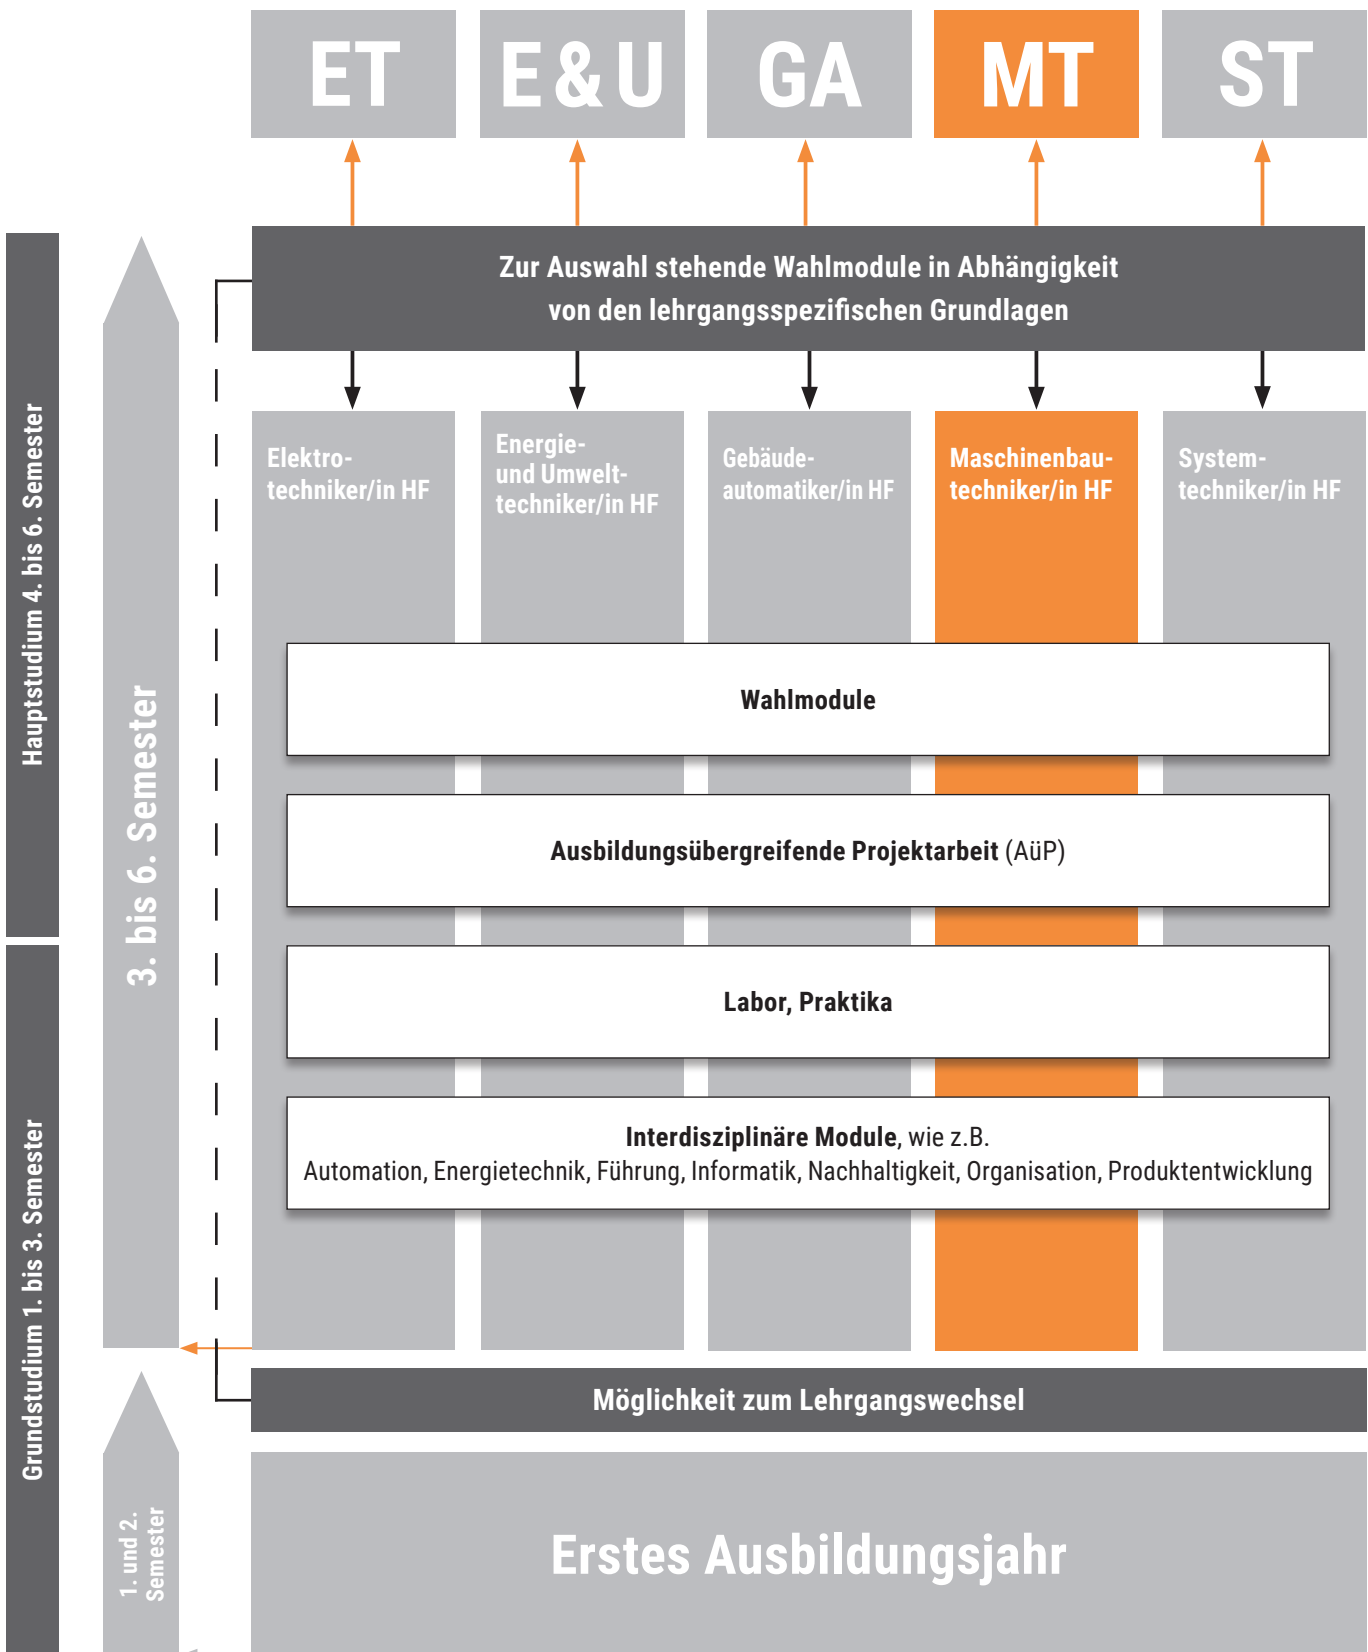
ET

E&U

GA

MT

ST

Hauptstudium 4. bis 6. Semester

3. bis 6. Semester

Zur Auswahl stehende Wahlmodule in Abhängigkeit von den lehrgangsspezifischen Grundlagen

Elektrotechniker/in HF

Energie- und Umwelttechniker/in HF

Gebäudeautomatiker/in HF

Maschinenbautechniker/in HF

Systemtechniker/in HF

Wahlmodule

Ausbildungsübergreifende Projektarbeit (AüP)

Labor, Praktika

Interdisziplinäre Module, wie z.B.
Automation, Energietechnik, Führung, Informatik, Nachhaltigkeit, Organisation, Produktentwicklung

Grundstudium 1. bis 3. Semester

Möglichkeit zum Lehrgangswechsel

1. und 2. Semester

Erstes Ausbildungsjahr